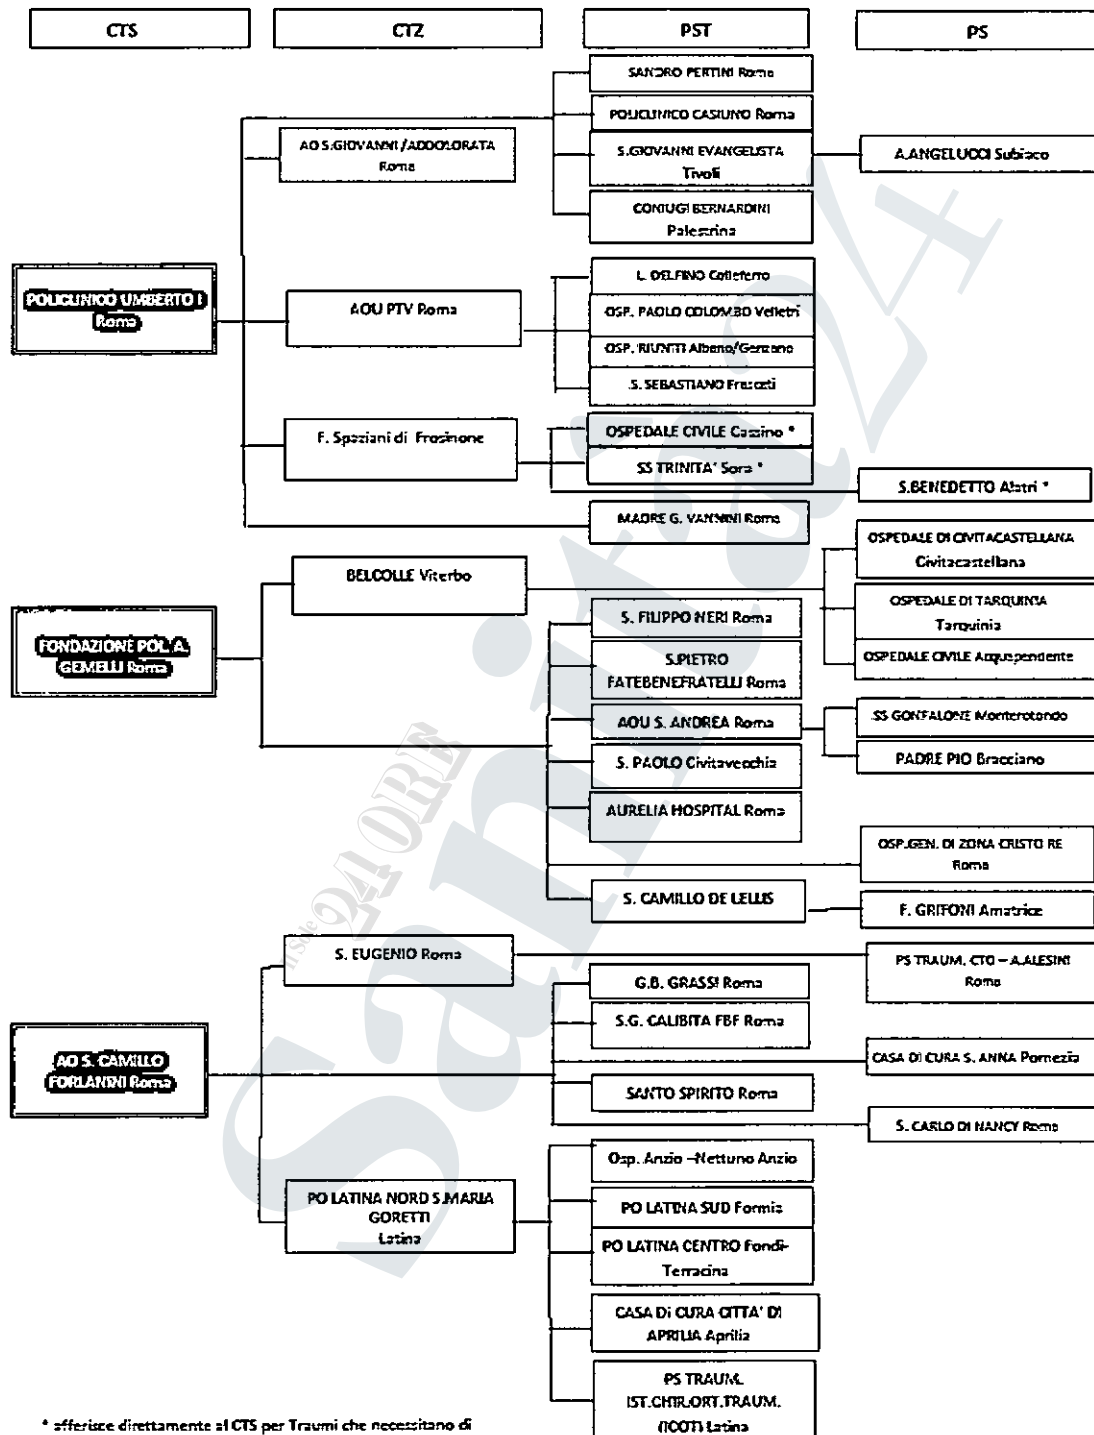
CTS

CTZ

PST

PS

SANDRO PERTINI Roma

POLICLINICO CASILINO Roma

AO S.GIOVANNI / ADDOLORATA Roma

S.GIOVANNI EVANGELISTA Tivoli

A.ANGELUCCI Subiaco

CONIUGI BERNARDINI Palestrina

POLICLINICO UMBERTO I Roma

AOU PTV Roma

L. DELFINO Colleferro

OSP. PAOLO COLOMBO Velletri

OSP. RIUNITI Albano/Genzano

S. SEBASTIANO Frascati

F. Spaziani di Frosinone

OSPEDALE CIVILE Cassino *

SS TRINITA' Sora *

S.BENEDETTO Alatri *

MADRE G. VANNINI Roma

BELCOLLE Viterbo

OSPEDALE DI CIVITACASTELLANA Civitacastellana

FONDAZIONE POL. A. GEMELLI Roma

S. FILIPPO NERI Roma

OSPEDALE DI TARQUINIA Tarquinia

S.PIETRO FATEBENEFRATELLI Roma

OSPEDALE CIVILE Acquapendente

AOU S. ANDREA Roma

SS GONFALONE Monterotondo

S. PAOLO Civitavecchia

PADRE PIO Bracciano

AURELIA HOSPITAL Roma

OSP.GEN. DI ZONA CRISTO RE Roma

S. CAMILLO DE LELLIS

F. GRIFONI Amatrice

S. EUGENIO Roma

PS TRAUM. CTO – A.ALESINI Roma

G.B. GRASSI Roma

S.G. CALIBITA FBF Roma

AO S. CAMILLO FORLANINI Roma

CASA DI CURA S. ANNA Pomezia

SANTO SPIRITO Roma

S. CARLO DI NANCY Roma

Osp. Anzio –Nettuno Anzio

PO LATINA NORD S.MARIA GORETTI Latina

PO LATINA SUD Formia

PO LATINA CENTRO Fondi-Terracina

CASA Di CURA CITTA' DI APRILIA Aprilia

PS TRAUM. IST.CHIR.ORT.TRAUM. (ICOT) Latina

* afferisce direttamente al CTS per Traumi che necessitano di